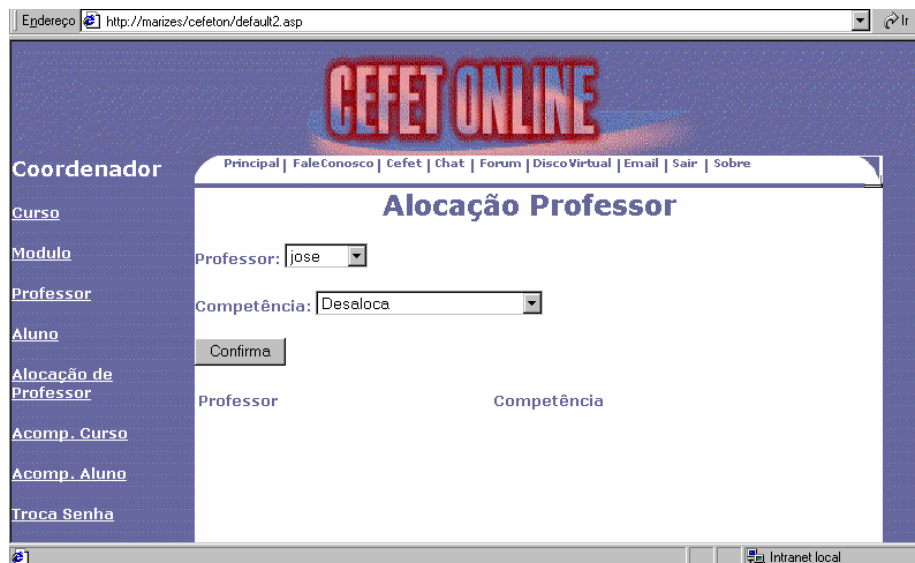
Endereço http://marizes/cefeton/default2.asp

Ir

CEFET ONLINE

Coordenador

Principal | FaleConosco | Cefet | Chat | Forum | DiscoVirtual | Email | Sair | Sobre

Curso

Modulo

Professor

Aluno

Alocação de Professor

Acomp. Curso

Acomp. Aluno

Troca Senha

Alocação Professor

Professor: jose

Competência: Desaloca

Confirma

| Professor | Competência |
|---|---|

Intranet local